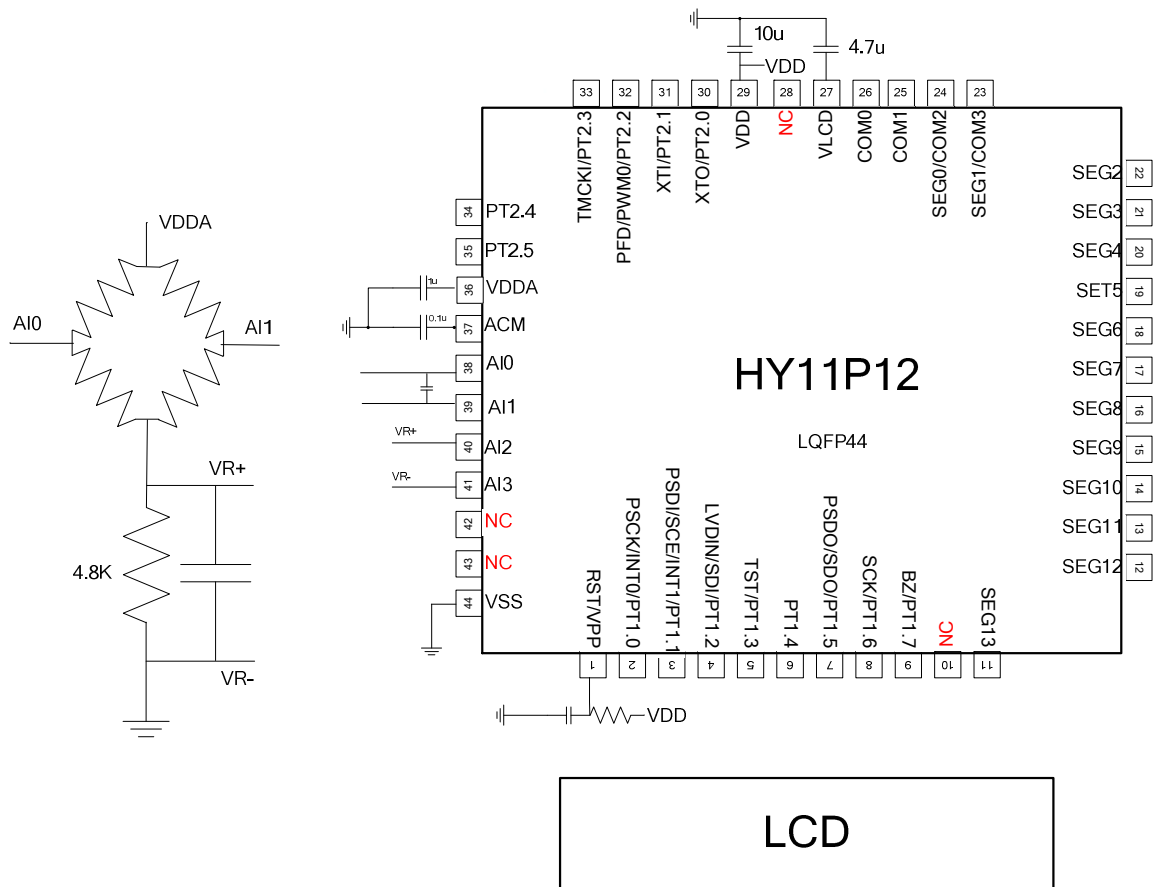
10u
4.7u
VDD

33 32 31 30 29 28 27 26 25 24 23

TMCKI/PT2.3
PFD/PWM0/PT2.2
XTI/PT2.1
XTO/PT2.0
VDD
NC
VLCD
COM0
COM1
SEG0/COM2
SEG1/COM3

VDDA
AI0
AI1
VR+
4.8K
VR-

34 PT2.4
35 PT2.5
1u
36 VDDA
0.1u
37 ACM
38 AI0
39 AI1
VR+
40 AI2
VR-
41 AI3
42 NC
43 NC
44 VSS

HY11P12
LQFP44

SEG2 22
SEG3 21
SEG4 20
SET5 19
SEG6 18
SEG7 17
SEG8 16
SEG9 15
SEG10 14
SEG11 13
SEG12 12

RST/VPP
PSCK/INT0/PT1.0
PSDI/SCE/INT1/PT1.1
LVDIN/SDI/PT1.2
TST/PT1.3
PT1.4
PSDO/SDO/PT1.5
SCK/PT1.6
BZ/PT1.7
NC
SEG13

1 2 3 4 5 6 7 8 9 10 11

VDD

LCD